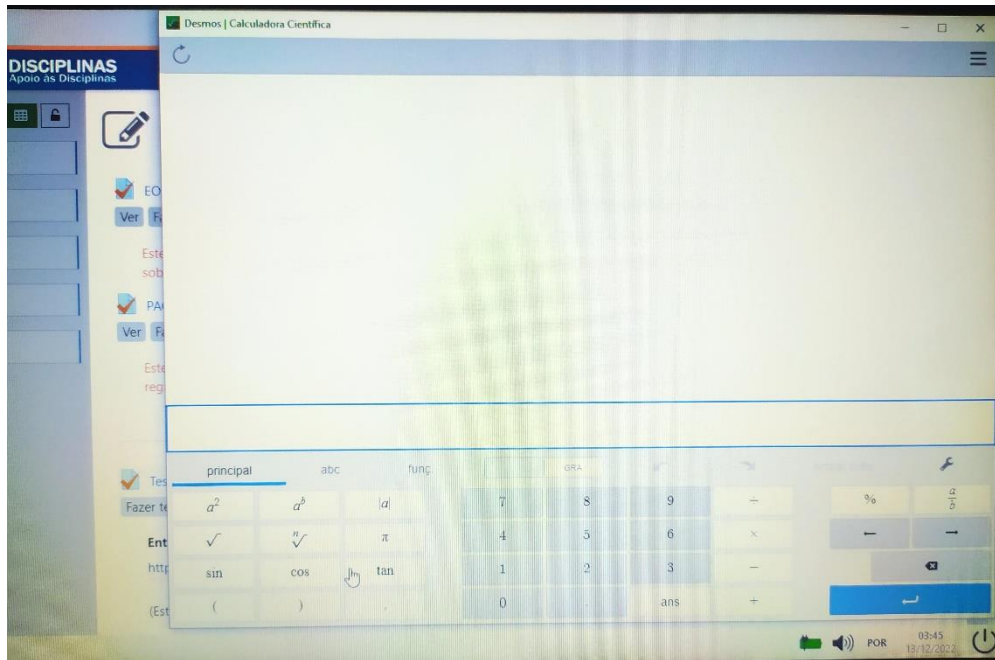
Desmos | Calculadora Científica

DISCIPLINAS
Apoio às Disciplinas

EO
Ver Fa
Este
sob

PA
Ver Fa
Este
reg

Tes
Fazer te
Ent
http
(Est

principal abc funç GRA

$a^2$ $a^b$ $|a|$ 7 8 9 ÷ % $\frac{a}{b}$
$\sqrt{}$ $\sqrt[n]{}$ $\pi$ 4 5 6 × ← →
sin cos tan 1 2 3 −
( ) 0 . ans +

POR 03:45 13/12/2022